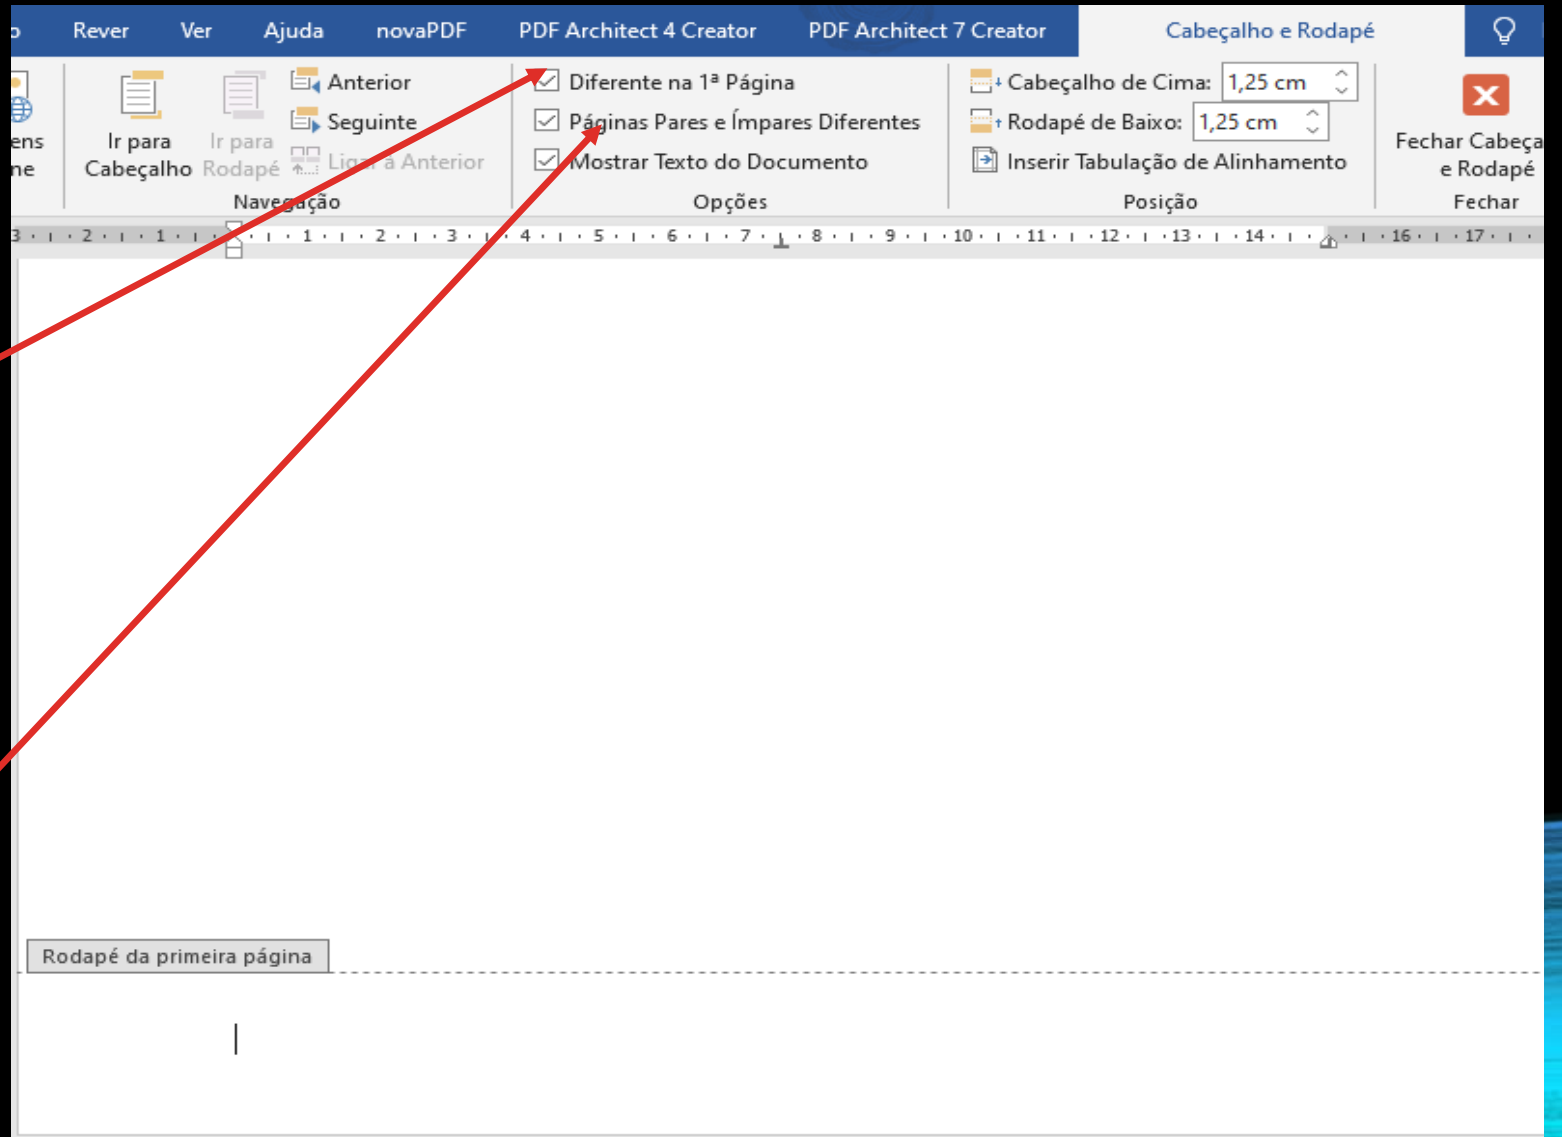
o Rever Ver Ajuda novaPDF PDF Architect 4 Creator PDF Architect 7 Creator Cabeçalho e Rodapé

ens ne

Ir para Cabeçalho

Ir para Rodapé

Anterior
Seguinte
Ligar a Anterior

Navegação

Diferente na 1ª Página
Páginas Pares e Ímpares Diferentes
Mostrar Texto do Documento

Opções

Cabeçalho de Cima: 1,25 cm
Rodapé de Baixo: 1,25 cm
Inserir Tabulação de Alinhamento

Posição

Fechar Cabeça e Rodapé

Fechar

3 · 2 · 1 · 1 · 2 · 3 · 4 · 5 · 6 · 7 · 8 · 9 · 10 · 11 · 12 · 13 · 14 · 16 · 17

Rodapé da primeira página